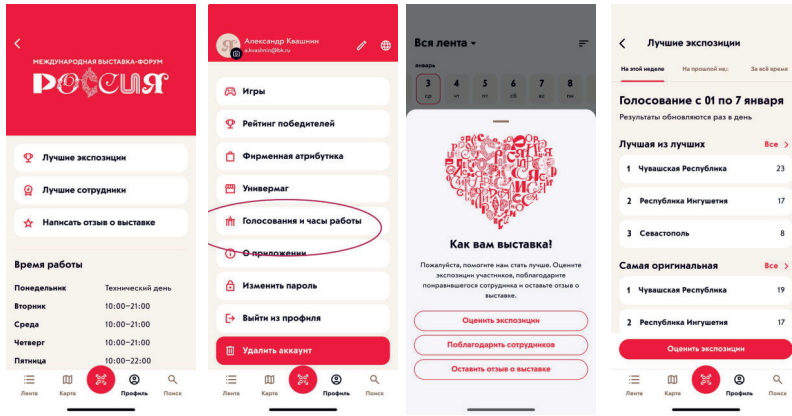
МЕЖДУНАРОДНАЯ ВЫСТАВКА-ФОРУМ
РОССИЯ

Лучшие экспозиции
Лучшие сотрудники
Написать отзыв о выставке

Время работы

| Понедельник | Технический день |
|---|---|
| Вторник | 10:00–21:00 |
| Среда | 10:00–21:00 |
| Четверг | 10:00–21:00 |
| Пятница | 10:00–22:00 |

Лента Карта Профиль Поиск

Александр Квашнин
a.kvashnin@bk.ru

Игры
Рейтинг победителей
Фирменная атрибутика
Универмаг
Голосования и часы работы
О приложении
Изменить пароль
Выйти из профиля
Удалить аккаунт

Лента Карта Профиль Поиск

Вся лента

январь
3 ср 4 чт 5 пт 6 сб 7 вс 8 пн

Как вам выставка!

Пожалуйста, помогите нам стать лучше. Оцените экспозиции участников, поблагодарите понравившегося сотрудника и оставьте отзыв о выставке.

Оценить экспозиции
Поблагодарить сотрудников
Оставить отзыв о выставке

Лента Карта Профиль Поиск

Лучшие экспозиции

На этой неделе На прошлой не; За всё время

Голосование с 01 по 7 января
Результаты обновляются раз в день

Лучшая из лучших Все

| 1 | Чувашская Республика | 23 |
|---|---|---|
| 2 | Республика Ингушетия | 17 |
| 3 | Севастополь | 8 |

Самая оригинальная Все

| 1 | Чувашская Республика | 19 |
|---|---|---|
| 2 | Республика Ингушетия | 17 |

Оценить экспозиции

Лента Карта Профиль Поиск